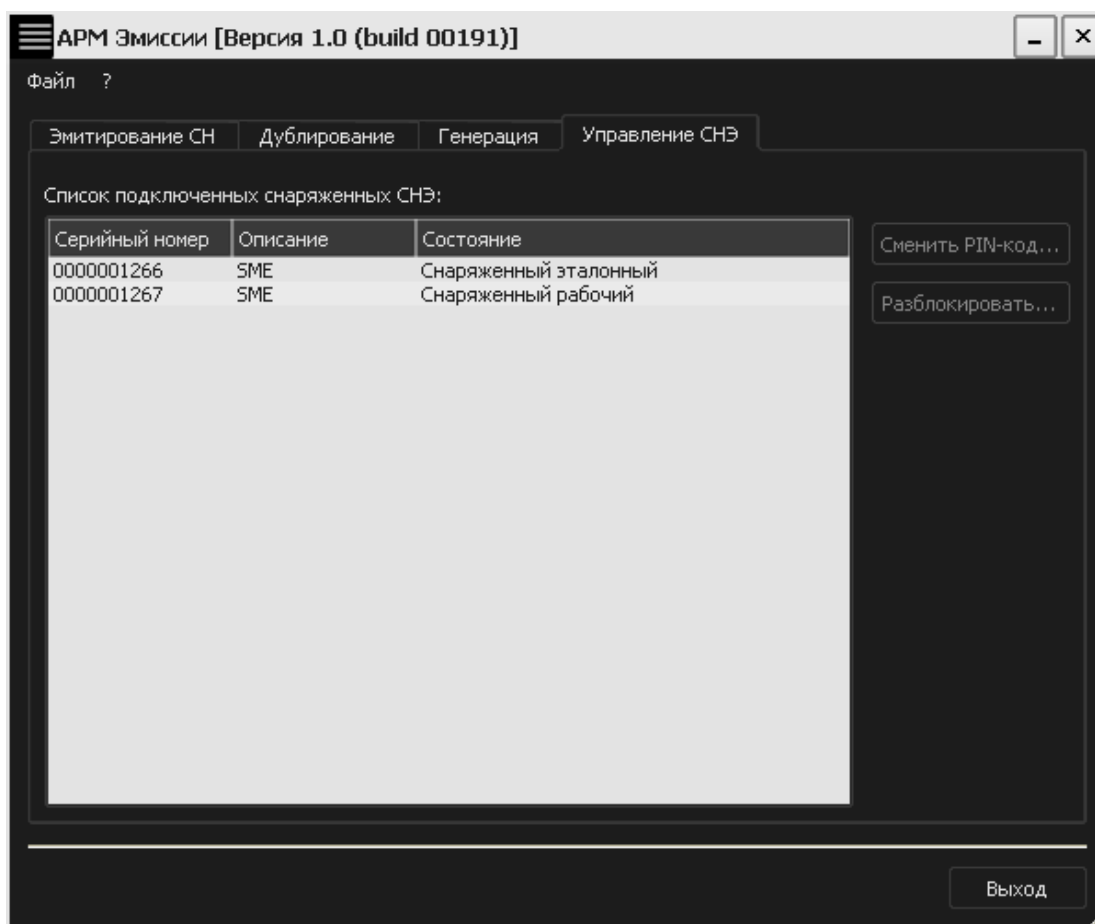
АРМ Эмиссии [Версия 1.0 (build 00191)]

Файл ?

Эмитирование СН | Дублирование | Генерация | Управление СНЭ

Список подключенных снаряженных СНЭ:

| Серийный номер | Описание | Состояние |
|---|---|---|
| 0000001266 | SME | Снаряженный эталонный |
| 0000001267 | SME | Снаряженный рабочий |

Сменить PIN-код...

Разблокировать...

Выход